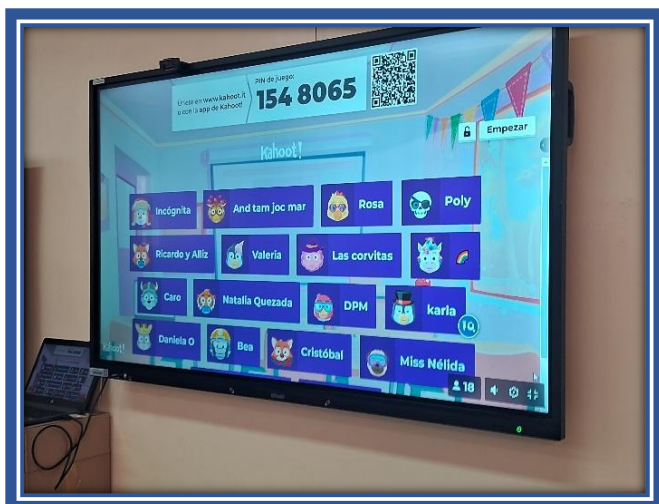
Únete en www.kahoot.it o con la app de Kahoot!

PIN de juego:
154 8065

Empezar

Kahoot!

Incógnita
And tam joc mar
Rosa
Poly
Ricardo y Aliz
Valeria
Las corvitas
Caro
Natalia Quezada
DPM
karla
Daniela O
Bea
Cristóbal
Miss Nélida

18

Kahoot!